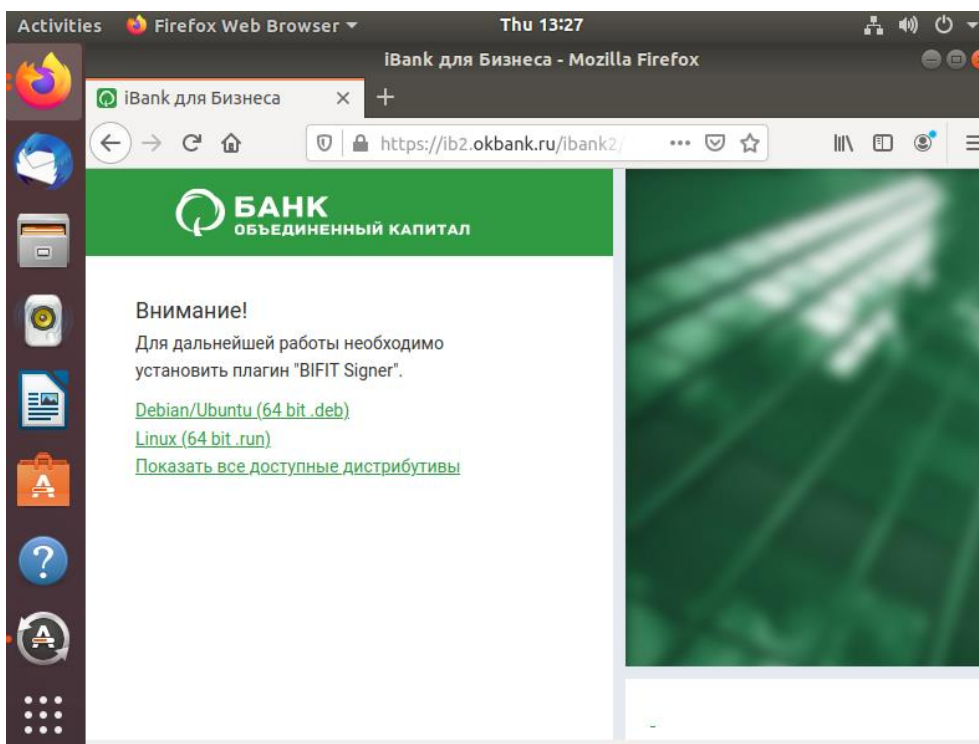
Activities Firefox Web Browser ▾ Thu 13:27

iBank для Бизнеса - Mozilla Firefox

iBank для Бизнеса ×

https://ib2.okbank.ru/ibank2/

БАНК
ОБЪЕДИНЕННЫЙ КАПИТАЛ

Внимание!
Для дальнейшей работы необходимо установить плагин "BIFIT Signer".

Debian/Ubuntu (64 bit .deb)
Linux (64 bit .run)
Показать все доступные дистрибутивы